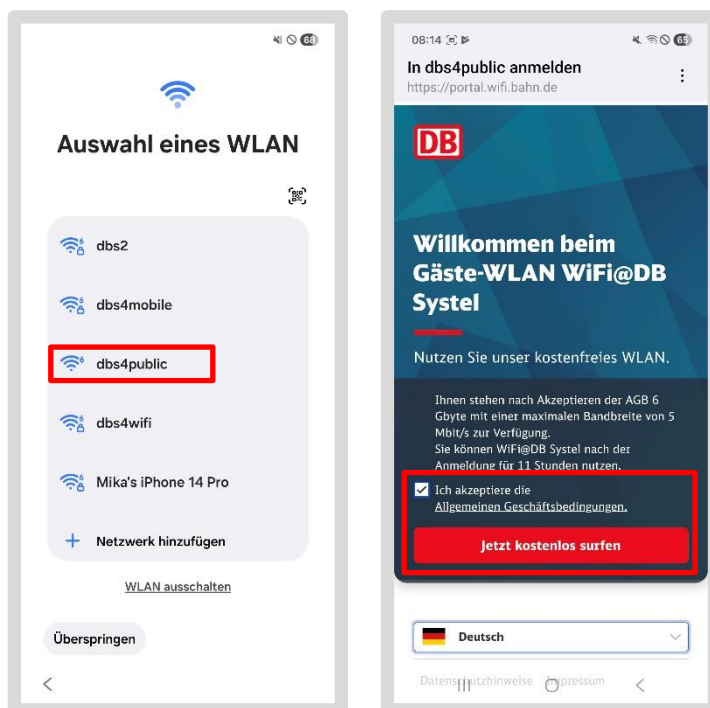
68

Auswahl eines WLAN

dbs2

dbs4mobile

dbs4public

dbs4wifi

Mika's iPhone 14 Pro

+ Netzwerk hinzufügen

WLAN ausschalten

Überspringen

08:14

65

In dbs4public anmelden
https://portal.wifi.bahn.de

DB

Willkommen beim Gäste-WLAN WiFi@DB Systel

Nutzen Sie unser kostenfreies WLAN.

Ihnen stehen nach Akzeptieren der AGB 6 Gbyte mit einer maximalen Bandbreite von 5 Mbit/s zur Verfügung. Sie können WiFi@DB Systel nach der Anmeldung für 11 Stunden nutzen.

Ich akzeptiere die Allgemeinen Geschäftsbedingungen.

Jetzt kostenlos surfen

Deutsch

Datenschutzhinweise Impressum